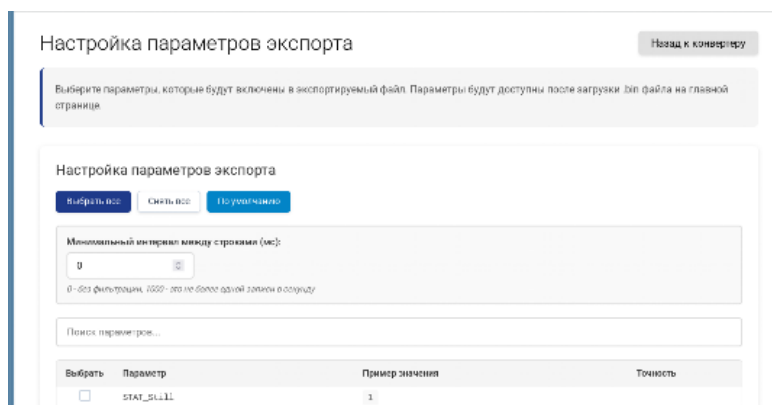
Настройка параметров экспорта

Назад к конвертеру

Выберите параметры, которые будут включены в экспортируемый файл. Параметры будут доступны после загрузки .bin файла на главной странице.

Настройка параметров экспорта

Выбрать все

Снять все

По умолчанию

Минимальный интервал между строками (мс):

0

0 - без фильтрации, 1000 - это не более одной записи в секунду

Поиск параметров...

| Выбрать | Параметр | Пример значения | Точность |
|---|---|---|---|
| | STAT_Still | 1 | |